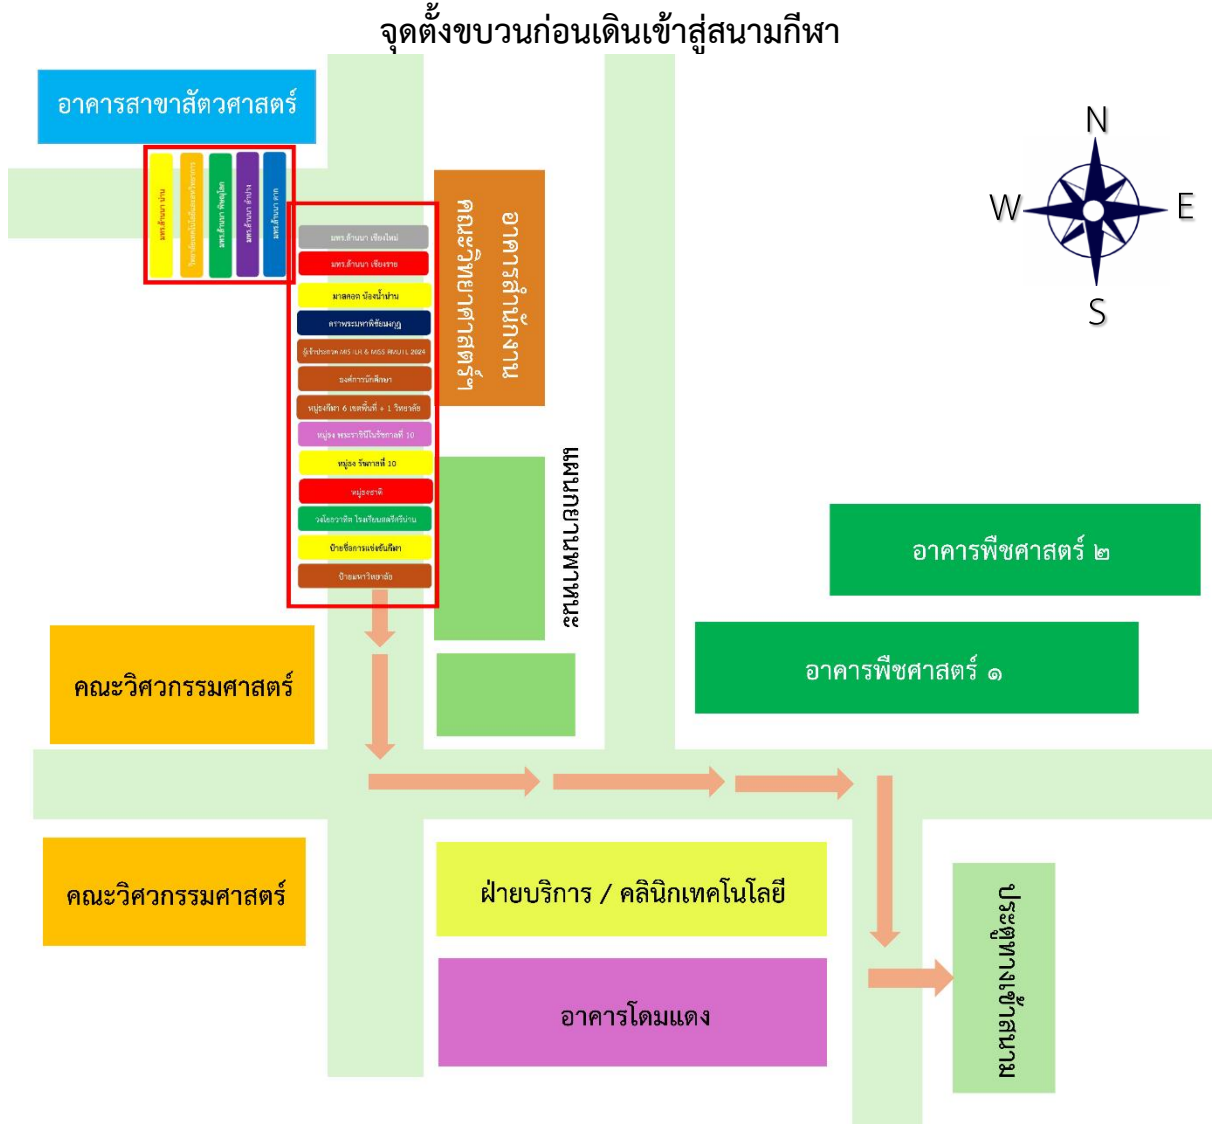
จุดตั้งขบวนก่อนเดินเข้าสู่สนามกีฬา

อาคารสาขาสัตวศาสตร์

มทร.ล้านนา น่าน

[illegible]

มทร.ล้านนา พิษณุโลก

มทร.ล้านนา ลำปาง

มทร.ล้านนา ตาก

มทร.ล้านนา เชียงใหม่

มทร.ล้านนา เชียงราย

มาสคอต น้องน้ำหนาน

ตราพระนามาภิไธยมงกุฏ

ผู้เข้าประกวด MS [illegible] & MISS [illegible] 2024

องค์การนักศึกษา

หมู่ธงสัญลักษณ์ 6 เขตพื้นที่ + 1 วิทยาลัย

หมู่ธง พระราชินีในรัชกาลที่ 10

หมู่ธง รัชกาลที่ 10

หมู่ธงชาติ

วงโยธวาทิต โรงเรียนสตรีศรีน่าน

ป้ายชื่อการแข่งขันกีฬา

ป้ายมหาวิทยาลัย

อาคารสำนักงานคณะวิทยาศาสตร์ฯ

ถนนพหลโยธิน

N
W
E
S

อาคารพืชศาสตร์ ๒

อาคารพืชศาสตร์ ๑

คณะวิศวกรรมศาสตร์

คณะวิศวกรรมศาสตร์

ฝ่ายบริการ / คลินิกเทคโนโลยี

อาคารโดมแดง

ประตูทางเข้าสนาม